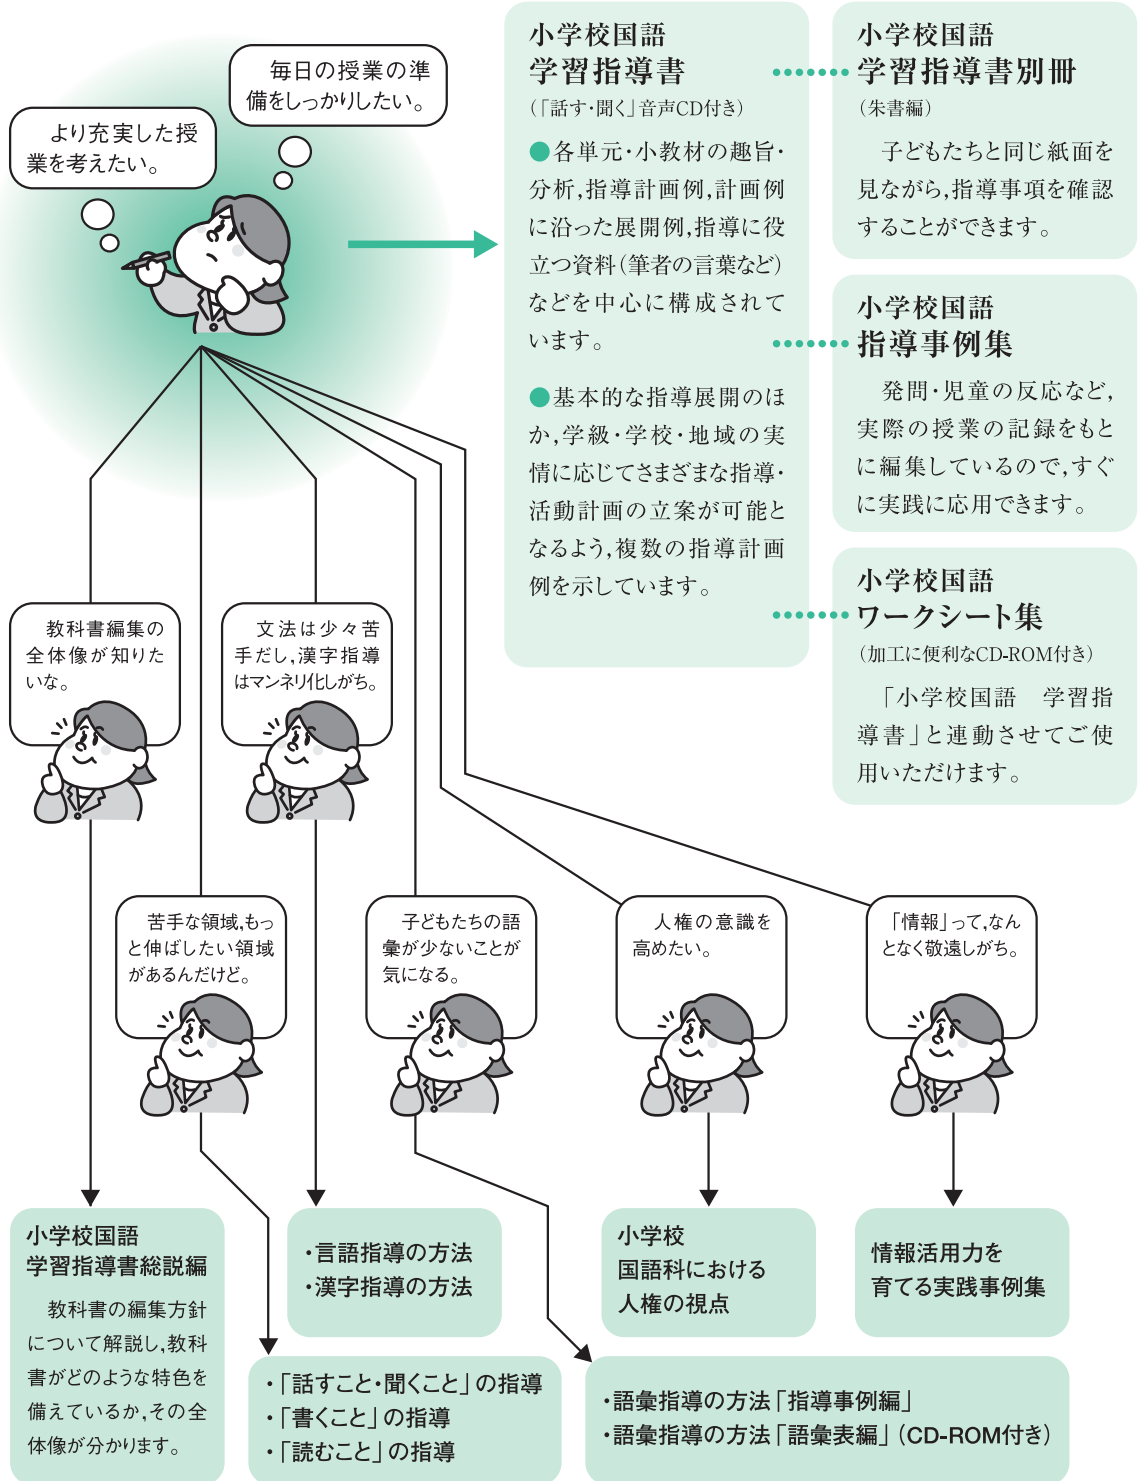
毎日の授業の準備をしっかりしたい。

より充実した授業を考えたい。

小学校国語
学習指導書
(「話す・聞く」音声CD付き)

●各単元・小教材の趣旨・分析,指導計画例,計画例に沿った展開例,指導に役立つ資料(筆者の言葉など)などを中心に構成されています。

●基本的な指導展開のほか,学級・学校・地域の実情に応じてさまざまな指導・活動計画の立案が可能となるよう,複数の指導計画例を示しています。

小学校国語
学習指導書別冊
(朱書編)

子どもたちと同じ紙面を見ながら,指導事項を確認することができます。

小学校国語
指導事例集

発問・児童の反応など,実際の授業の記録をもとに編集しているので,すぐに実践に応用できます。

小学校国語
ワークシート集
(加工に便利なCD-ROM付き)

「小学校国語　学習指導書」と連動させてご使用いただけます。

教科書編集の全体像が知りたいな。

文法は少々苦手だし,漢字指導はマンネリ化しがち。

苦手な領域,もっと伸ばしたい領域があるんだけど。

子どもたちの語彙が少ないことが気になる。

人権の意識を高めたい。

「情報」って,なんとなく敬遠しがち。

小学校国語
学習指導書総説編

教科書の編集方針について解説し,教科書がどのような特色を備えているか,その全体像が分かります。

・言語指導の方法
・漢字指導の方法

・「話すこと・聞くこと」の指導
・「書くこと」の指導
・「読むこと」の指導

小学校
国語科における
人権の視点

情報活用力を
育てる実践事例集

・語彙指導の方法「指導事例編」
・語彙指導の方法「語彙表編」(CD-ROM付き)